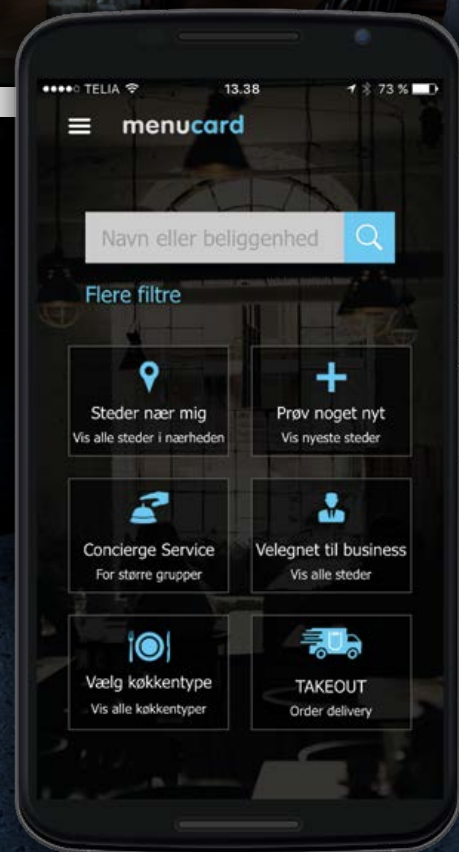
●●●●○ TELIA
13.38
73 %

menucard

Navn eller beliggenhed

Flere filtre

Steder nær mig
Vis alle steder i nærheden

Prøv noget nyt
Vis nyeste steder

Concierge Service
For større grupper

Velegnet til business
Vis alle steder

Vælg køkkentype
Vis alle køkkentyper

TAKEOUT
Order delivery